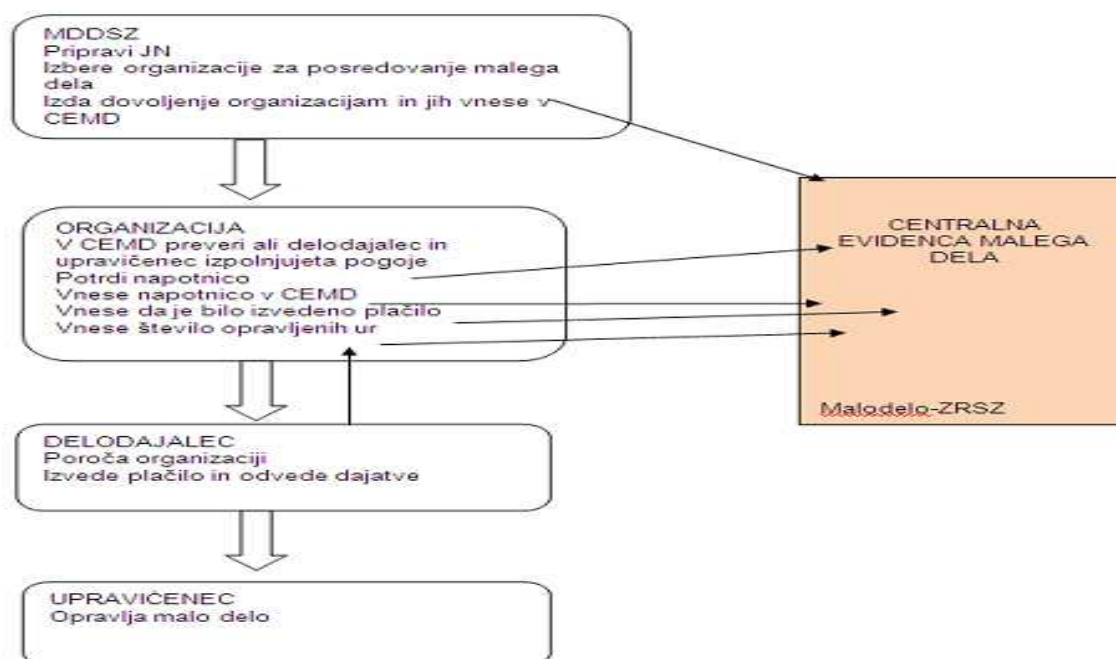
MDDSZ
Pripravi JN
Izbere organizacije za posredovanje malega dela
Izda dovoljenje organizacijam in jih vnese v CEMD

ORGANIZACIJA
V CEMD preveri ali delodajalec in upravičenec izpolnjujeta pogoje
Potrdi napotnico
Vnese napotnico v CEMD
Vnese da je bilo izvedeno plačilo
Vnese število opravljenih ur

CENTRALNA EVIDENCA MALEGA DELA

Malodelo-ZRSZ

DELODAJALEC
Poroča organizaciji
Izvede plačilo in odvede dajatve

UPRAVIČENEC
Opravlja malo delo